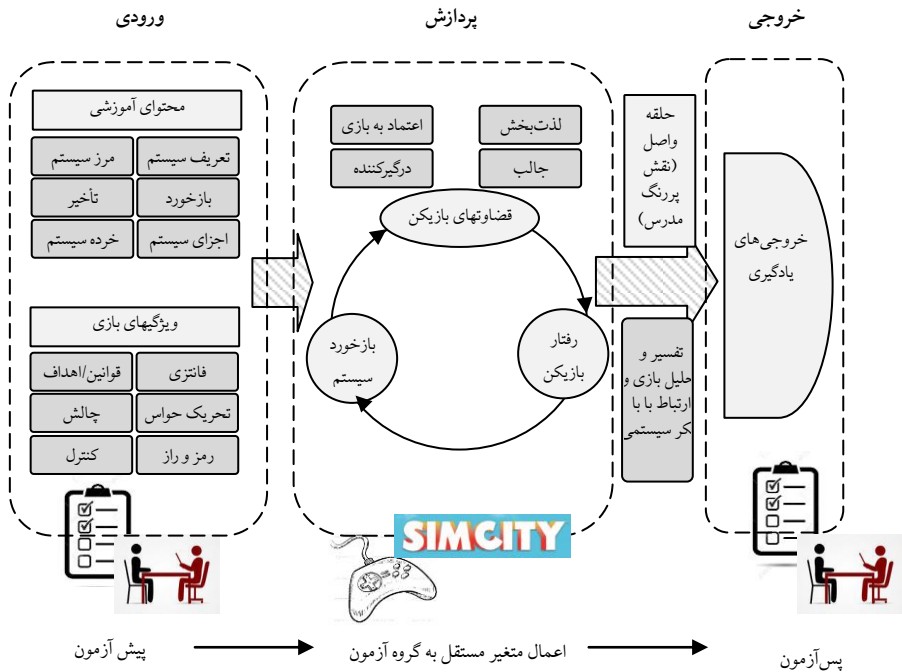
خروجی

پردازش

ورودی

محتوای آموزشی

تعریف سیستم

مرز سیستم

بازخورد

تأخیر

اجزای سیستم

خرده سیستم

ویژگیهای بازی

فانتزی

قوانین/اهداف

تحریک حواس

چالش

رمز و راز

کنترل

لذت‌بخش

اعتماد به بازی

جالب

درگیرکننده

قضاوتهای بازیکن

رفتار بازیکن

بازخورد سیستم

SIMCITY

حلقه واصل (نقش پررنگ مدرس)

تفسیر و حلیل بازی و ارتباط با با کر سیستمی

خروجی‌های یادگیری

پیش آزمون

اعمال متغیر مستقل به گروه آزمون

پس‌آزمون